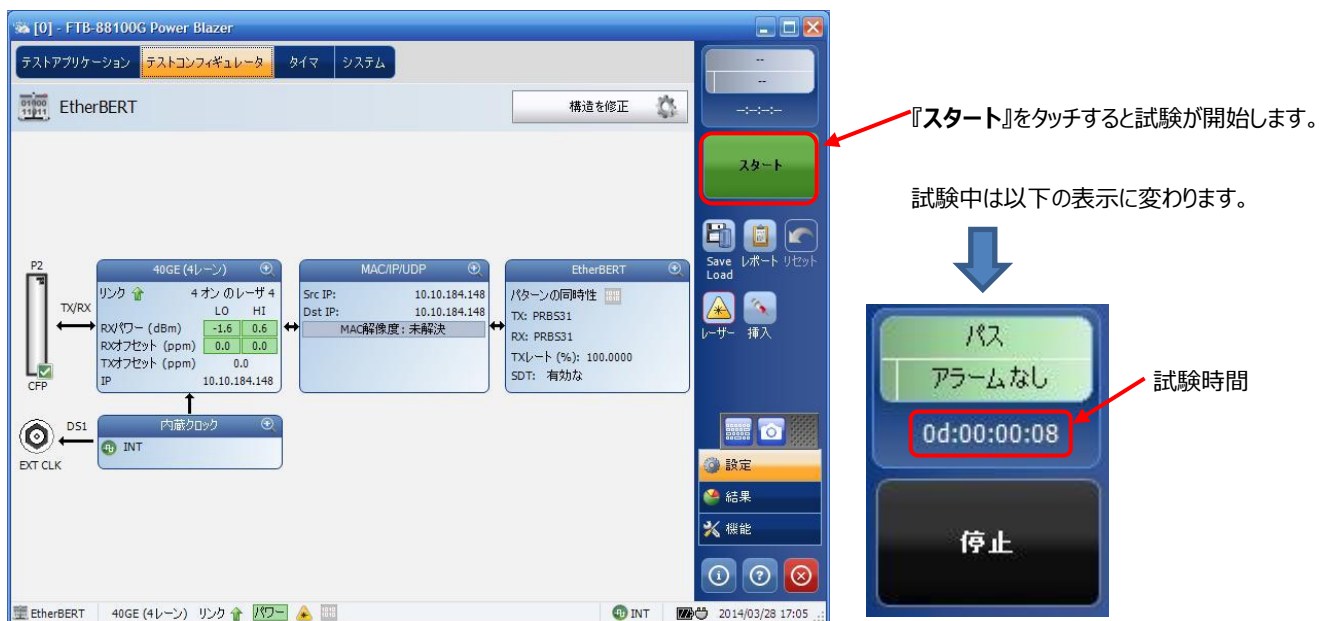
[0] - FTB-88100G Power Blazer

テストアプリケーション テストコンフィギュレータ タイマ システム

EtherBERT

構造を修正

--
--
--:--:--

スタート

Save Load レポート リセット

レーザー 挿入

設定
結果
機能

P2

TX/RX

CFP

40GE (4レーン)
リンク 4 オン のレーザ 4
LO HI
RXパワー (dBm) -1.6 0.6
RXオフセット (ppm) 0.0 0.0
TXオフセット (ppm) 0.0
IP 10.10.184.148

MAC/IP/UDP
Src IP: 10.10.184.148
Dst IP: 10.10.184.148
MAC解像度：未解決

EtherBERT
パターンの同時性
TX: PRBS31
RX: PRBS31
TXレート (%): 100.0000
SDT: 有効な

DS1

EXT CLK

内蔵クロック
INT

EtherBERT 40GE (4レーン) リンク パワー INT 2014/03/28 17:05

『スタート』をタッチすると試験が開始します。

試験中は以下の表示に変わります。

パス
アラームなし
0d:00:00:08

試験時間

停止